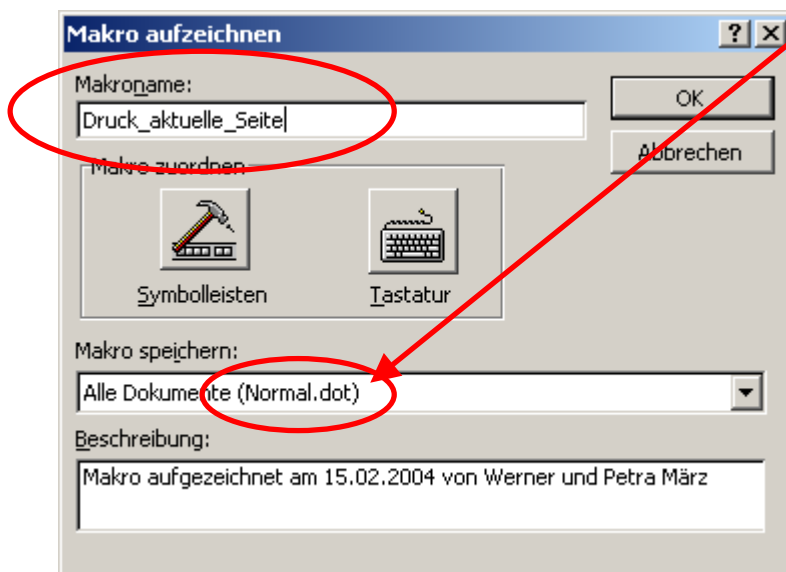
Makro aufzeichnen

?

Makroname:

Druck_aktuelle_Seite

OK

Abbrechen

Makro zuordnen

Symbolleisten

Tastatur

Makro speichern:

Alle Dokumente (Normal.dot)

Beschreibung:

Makro aufgezeichnet am 15.02.2004 von Werner und Petra März